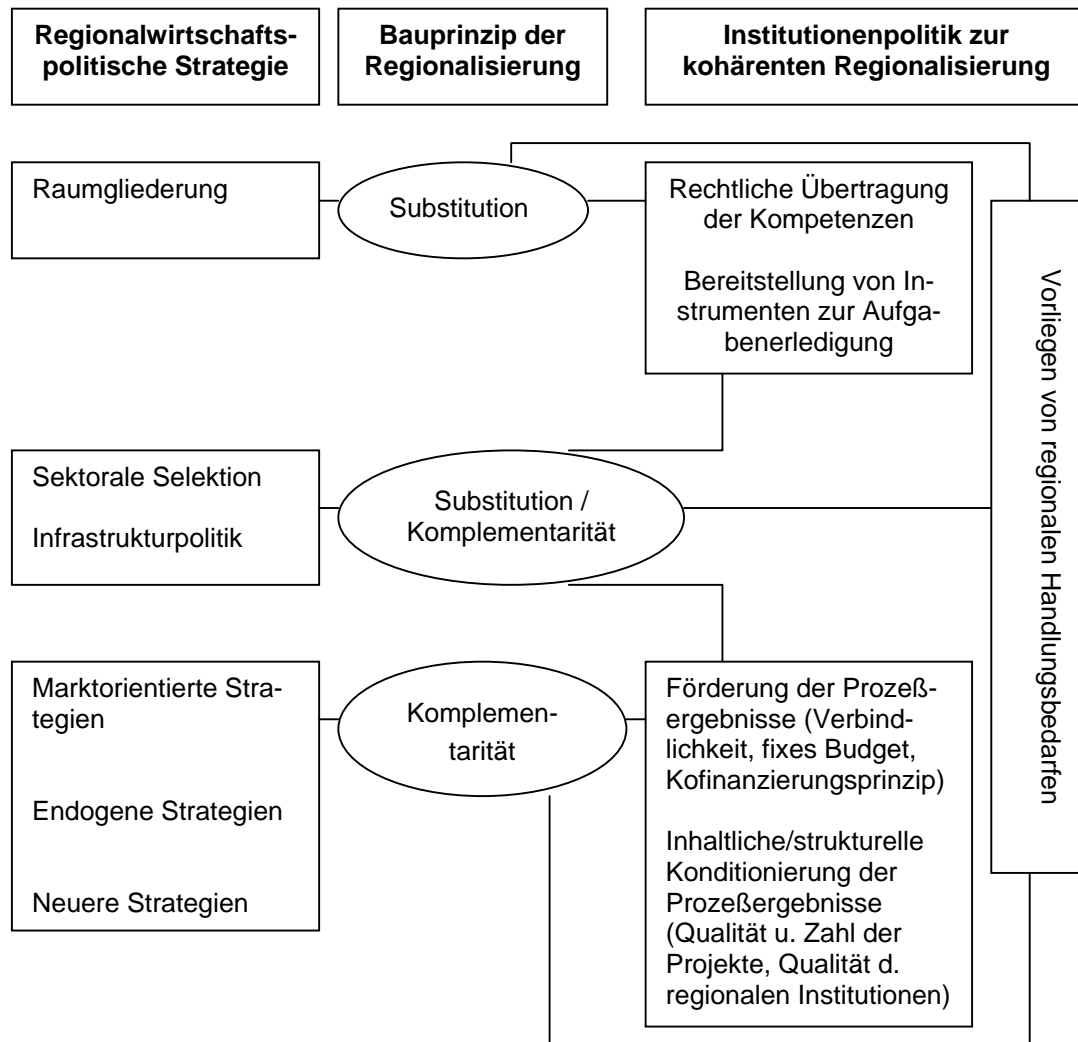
Regionalwirtschaftspolitische Strategie

Bauprinzip der Regionalisierung

Institutionenpolitik zur kohärenten Regionalisierung

Raumgliederung

Substitution

Rechtliche Übertragung der Kompetenzen

Bereitstellung von Instrumenten zur Aufgabenerledigung

Vorliegen von regionalen Handlungsbedarfen

Sektorale Selektion

Infrastrukturpolitik

Substitution / Komplementarität

Marktorientierte Strategien

Endogene Strategien

Neuere Strategien

Komplementarität

Förderung der Prozeßergebnisse (Verbindlichkeit, fixes Budget, Kofinanzierungsprinzip)

Inhaltliche/strukturelle Konditionierung der Prozeßergebnisse (Qualität u. Zahl der Projekte, Qualität d. regionalen Institutionen)